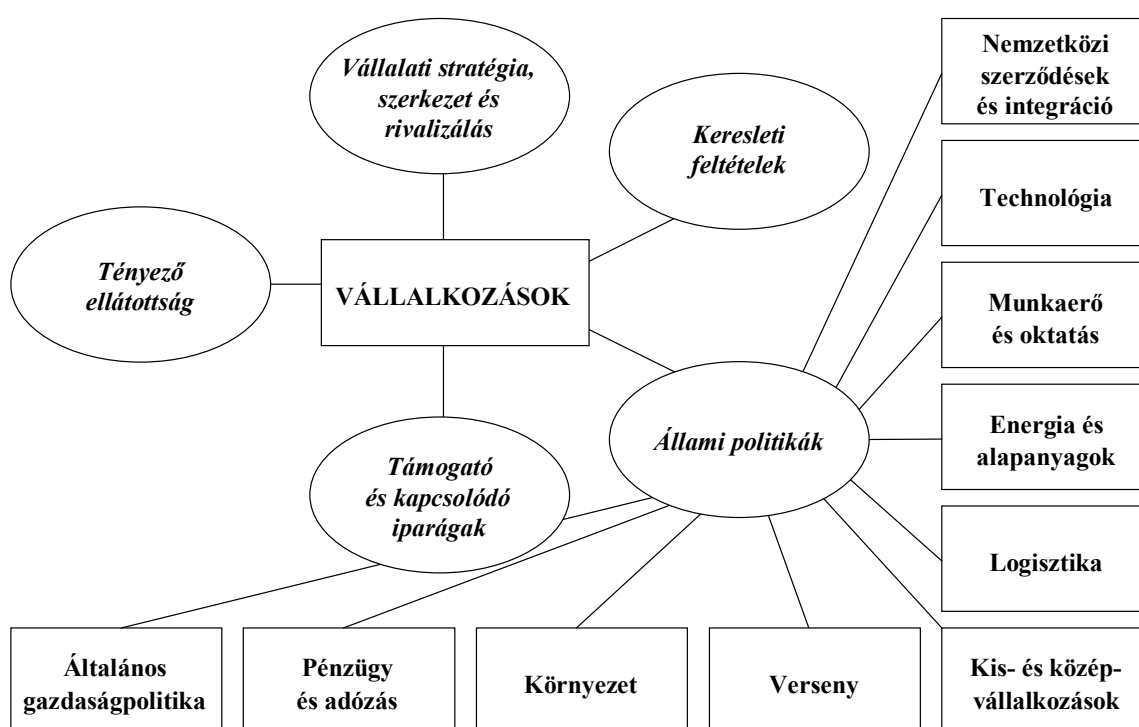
Vállalati stratégia, szerkezet és rivalizálás

Keresleti feltételek

Nemzetközi szerződések és integráció

Technológia

Tényező ellátottság

VÁLLALKOZÁSOK

Munkaerő és oktatás

Állami politikák

Energia és alapanyagok

Támogató és kapcsolódó iparágak

Logisztika

Általános gazdaságpolitika

Pénzügy és adózás

Környezet

Verseny

Kis- és középvállalkozások